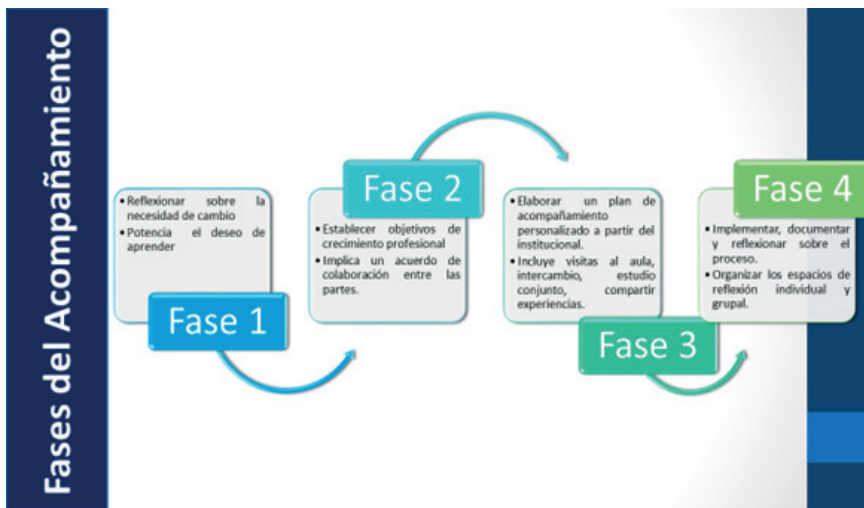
Fases del Acompañamiento

- Reflexionar sobre la necesidad de cambio
- Potencia el deseo de aprender

Fase 1

Fase 2

- Establecer objetivos de crecimiento profesional
- Implica un acuerdo de colaboración entre las partes.

- Elaborar un plan de acompañamiento personalizado a partir del institucional.
- Incluye visitas al aula, intercambio, estudio conjunto, compartir experiencias.

Fase 3

Fase 4

- Implementar, documentar y reflexionar sobre el proceso.
- Organizar los espacios de reflexión individual y grupal.